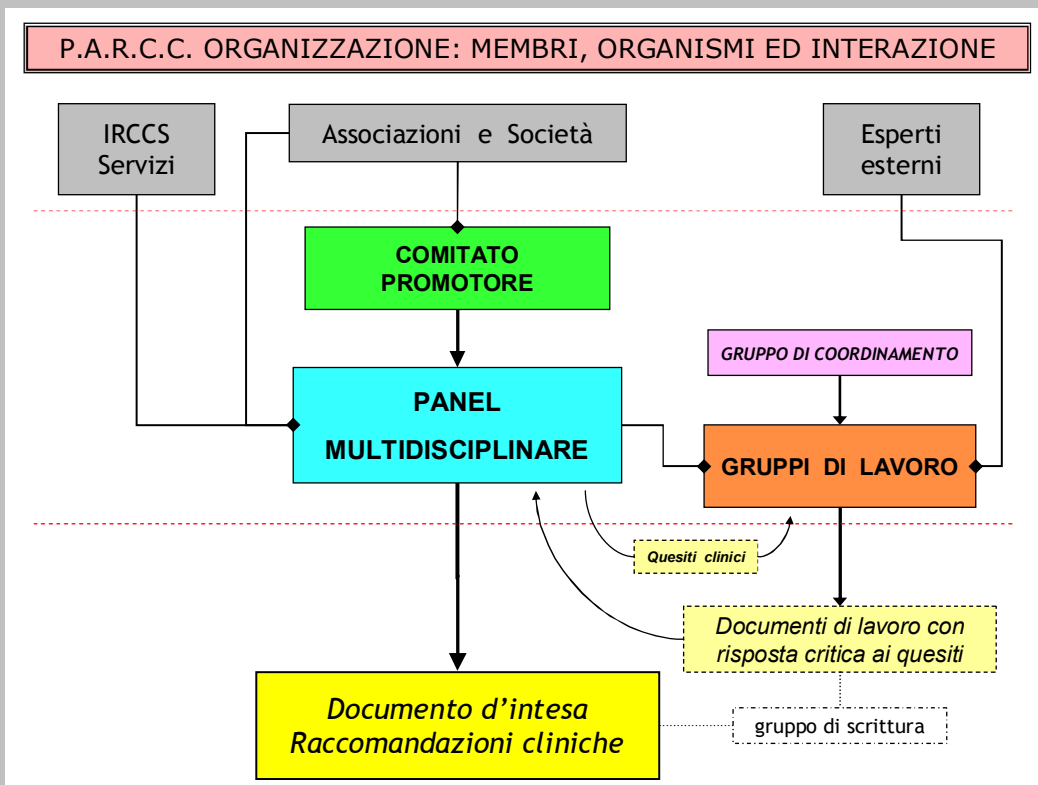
P.A.R.C.C. ORGANIZZAZIONE: MEMBRI, ORGANISMI ED INTERAZIONE

IRCCS Servizi

Associazioni e Società

Esperti esterni

COMITATO PROMOTORE

GRUPPO DI COORDINAMENTO

PANEL MULTIDISCIPLINARE

GRUPPI DI LAVORO

Quesiti clinici

Documenti di lavoro con risposta critica ai quesiti

Documento d'intesa Raccomandazioni cliniche

gruppo di scrittura